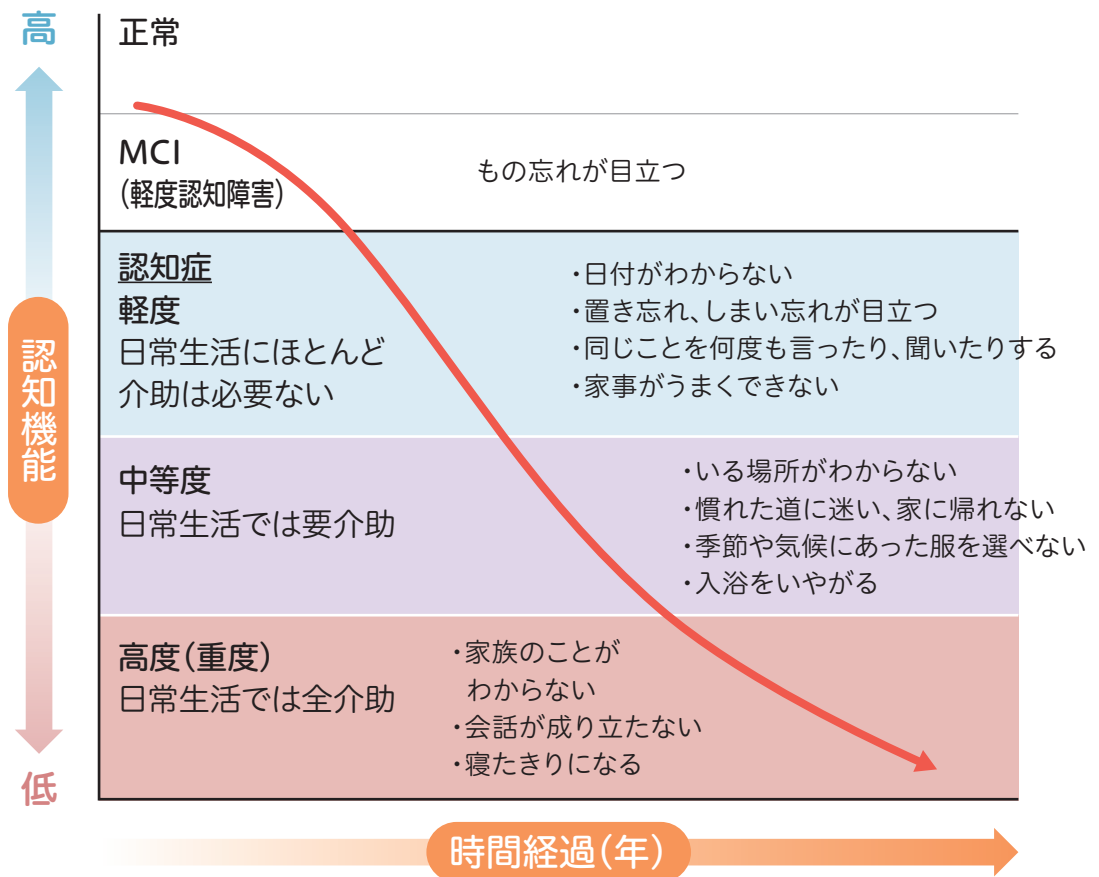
高

認知機能

低

正常

MCI
(軽度認知障害)

もの忘れが目立つ

認知症
軽度
日常生活にほとんど介助は必要ない

・日付がわからない
・置き忘れ、しまい忘れが目立つ
・同じことを何度も言ったり、聞いたりする
・家事がうまくできない

中等度
日常生活では要介助

・いる場所がわからない
・慣れた道に迷い、家に帰れない
・季節や気候にあった服を選べない
・入浴をいやがる

高度(重度)
日常生活では全介助

・家族のことがわからない
・会話が成り立たない
・寝たきりになる

時間経過(年)